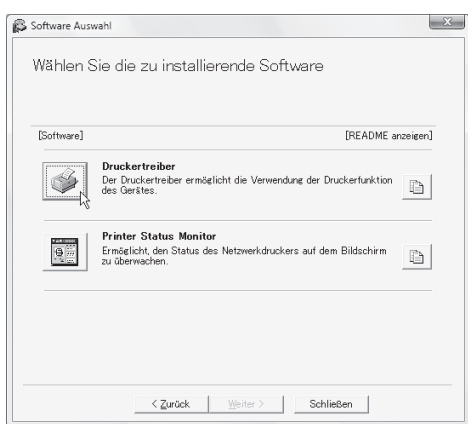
Software Auswahl

Wählen Sie die zu installierende Software

[Software]

[README anzeigen]

Druckertreiber
Der Druckertreiber ermöglicht die Verwendung der Druckerfunktion des Gerätes.

Printer Status Monitor
Ermöglicht, den Status des Netzwerkdruckers auf dem Bildschirm zu überwachen.

< Zurück

Weiter >

Schließen